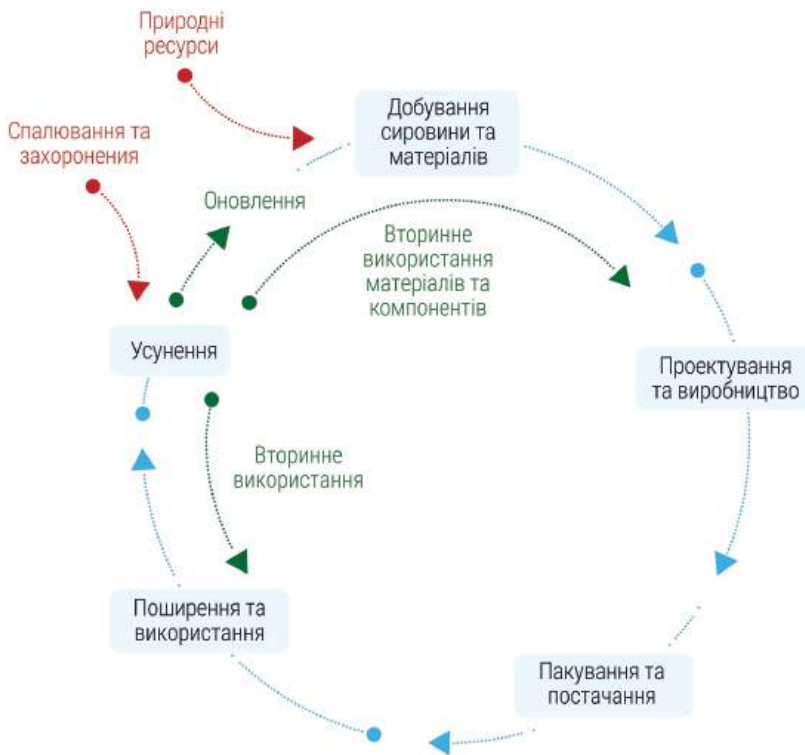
Природні ресурси

Спалювання та захоронения

Добування сировини та матеріалів

Оновлення

Вторинне використання матеріалів та компонентів

Усунення

Проектування та виробництво

Вторинне використання

Поширення та використання

Пакування та постачання